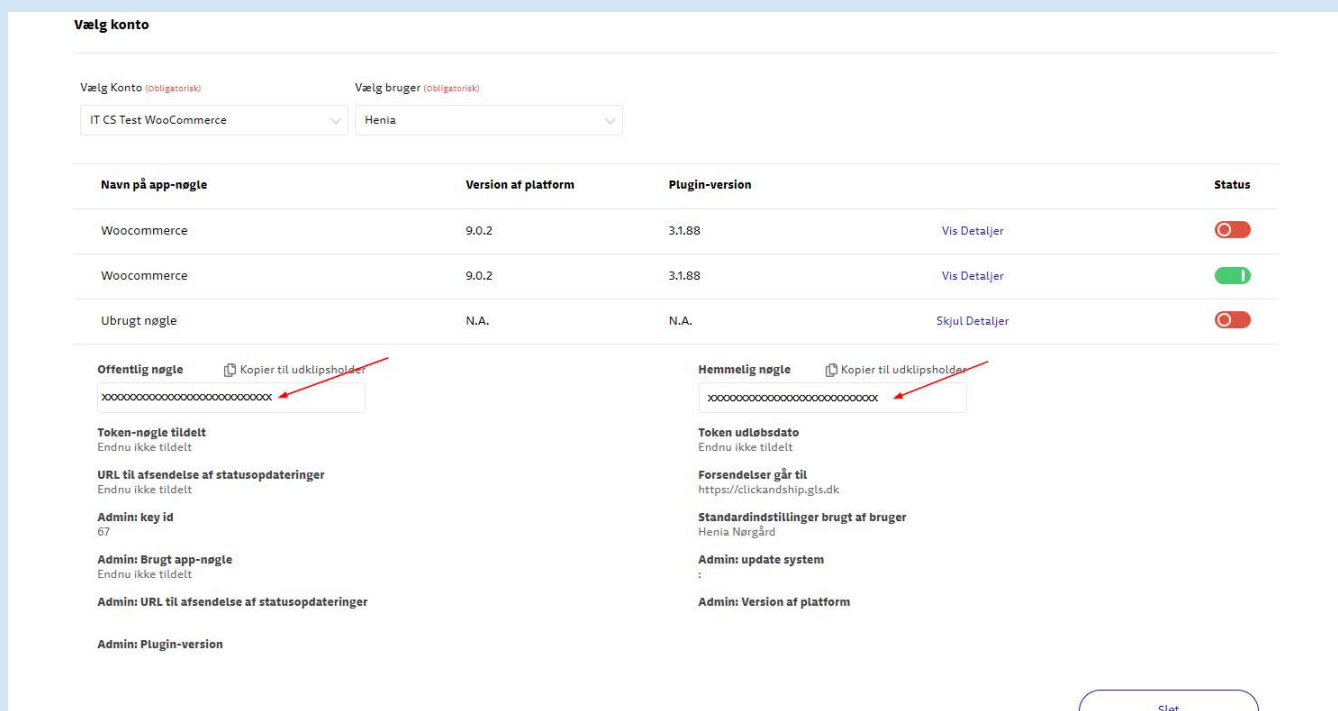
Vælg konto

Vælg Konto (Obligatorisk)
IT CS Test WooCommerce

Vælg bruger (Obligatorisk)
Henia

| Navn på app-nøgle | Version af platform | Plugin-version | | Status |
|---|---|---|---|---|
| Woocommerce | 9.0.2 | 3.1.88 | Vis Detaljer | |
| Woocommerce | 9.0.2 | 3.1.88 | Vis Detaljer | |
| Ubrugt nøgle | N.A. | N.A. | Skjul Detaljer | |

Offentlig nøgle
Kopier til udklipsholder
xxxxxxxxxxxxxxxxxxxxxxxxxxx

Token-nøgle tildelt
Endnu ikke tildelt

URL til afsendelse af statusopdateringer
Endnu ikke tildelt

Admin: key id
67

Admin: Brugt app-nøgle
Endnu ikke tildelt

Admin: URL til afsendelse af statusopdateringer

Admin: Plugin-version

Hemmelig nøgle
Kopier til udklipsholder
xxxxxxxxxxxxxxxxxxxxxxxxxxx

Token udløbsdato
Endnu ikke tildelt

Forsendelser går til
https://clickandship.gls.dk

Standardindstillinger brugt af bruger
Henia Nørgård

Admin: update system
:

Admin: Version af platform

Slet